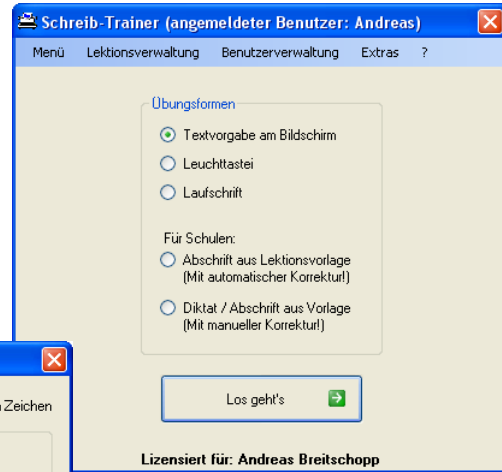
Schreib-Trainer (angemeldeter Benutzer: Andreas)

Menü Lektionsverwaltung Benutzerverwaltung Extras ?

Übungsformen

Textvorgabe am Bildschirm

Leuchttastei

Laufschrift

Für Schulen:

Abschrift aus Lektionsvorlage (Mit automatischer Korrektur!)

Diktat / Abschrift aus Vorlage (Mit manueller Korrektur!)

Los geht's

Lizensiert für: Andreas Breitschopp

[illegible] Zeichen